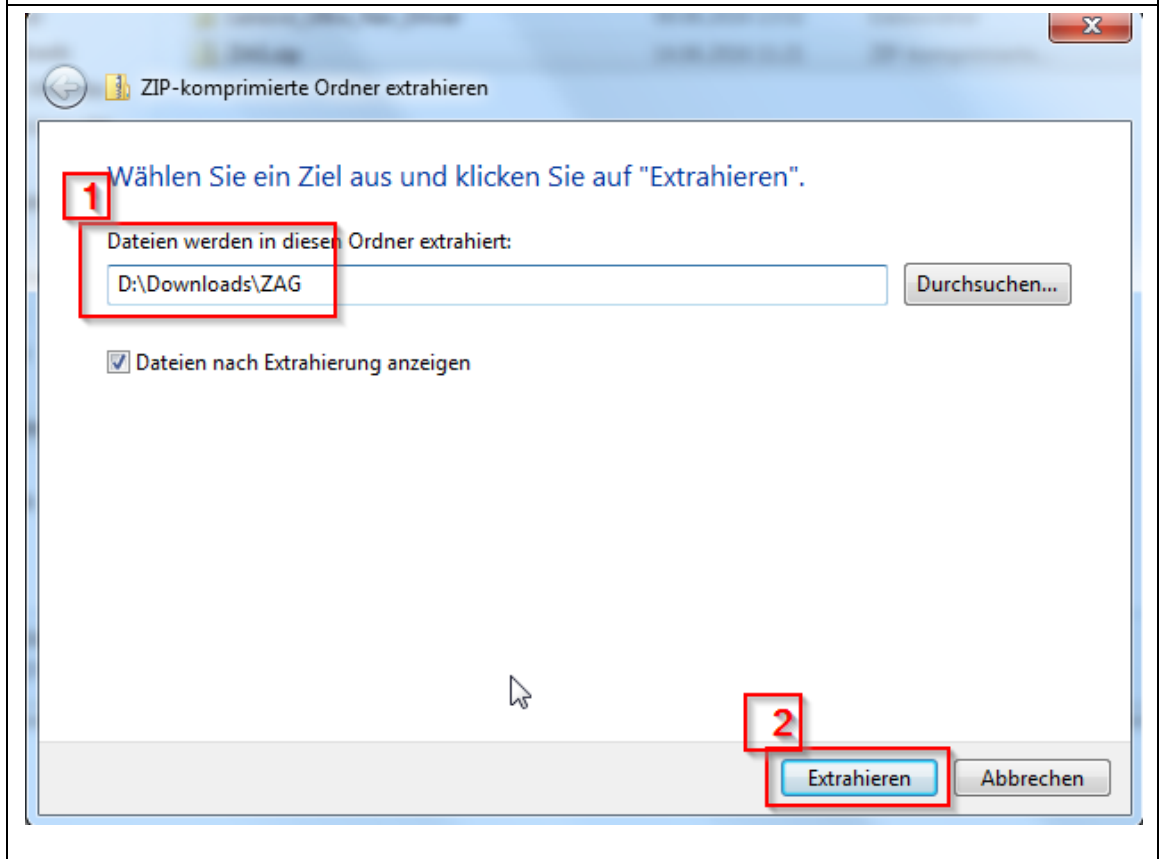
ZIP-komprimierte Ordner extrahieren

Wählen Sie ein Ziel aus und klicken Sie auf "Extrahieren".

1

Dateien werden in diesen Ordner extrahiert:

D:\Downloads\ZAG

Durchsuchen...

Dateien nach Extrahierung anzeigen

2

Extrahieren

Abbrechen